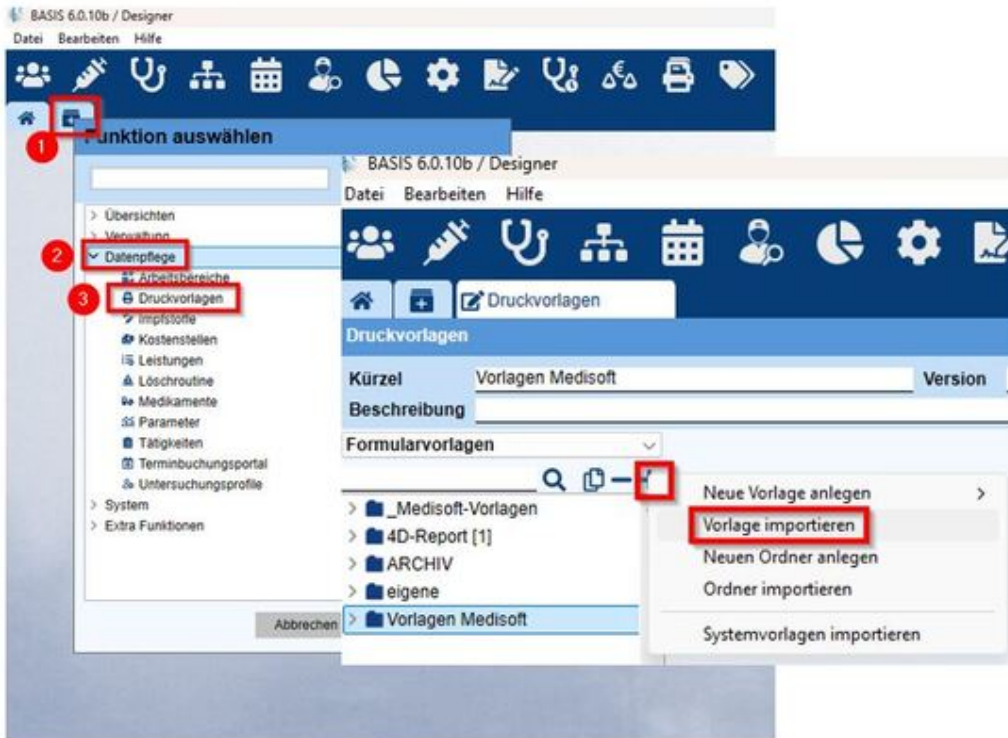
BASIS 6.0.10b / Designer
Datei Bearbeiten Hilfe

1
Funktion auswählen

> Übersichten
> Verwaltung
2
Datenpflege
Arbeitsbereiche
3
Druckvorlagen
Impfstoffe
Kostenstellen
Leistungen
Löschroutine
Medikamente
Parameter
Tätigkeiten
Terminbuchungsportal
Untersuchungsprofile
> System
> Extra Funktionen

Abbrechen

BASIS 6.0.10b / Designer
Datei Bearbeiten Hilfe

Druckvorlagen

Druckvorlagen

| Kürzel | Vorlagen Medisoft | Version |
|---|---|---|
| Beschreibung | | |

Formularvorlagen

> _Medisoft-Vorlagen
> 4D-Report [1]
> ARCHIV
> eigene
> Vorlagen Medisoft

Neue Vorlage anlegen >
Vorlage importieren
Neuen Ordner anlegen
Ordner importieren
Systemvorlagen importieren